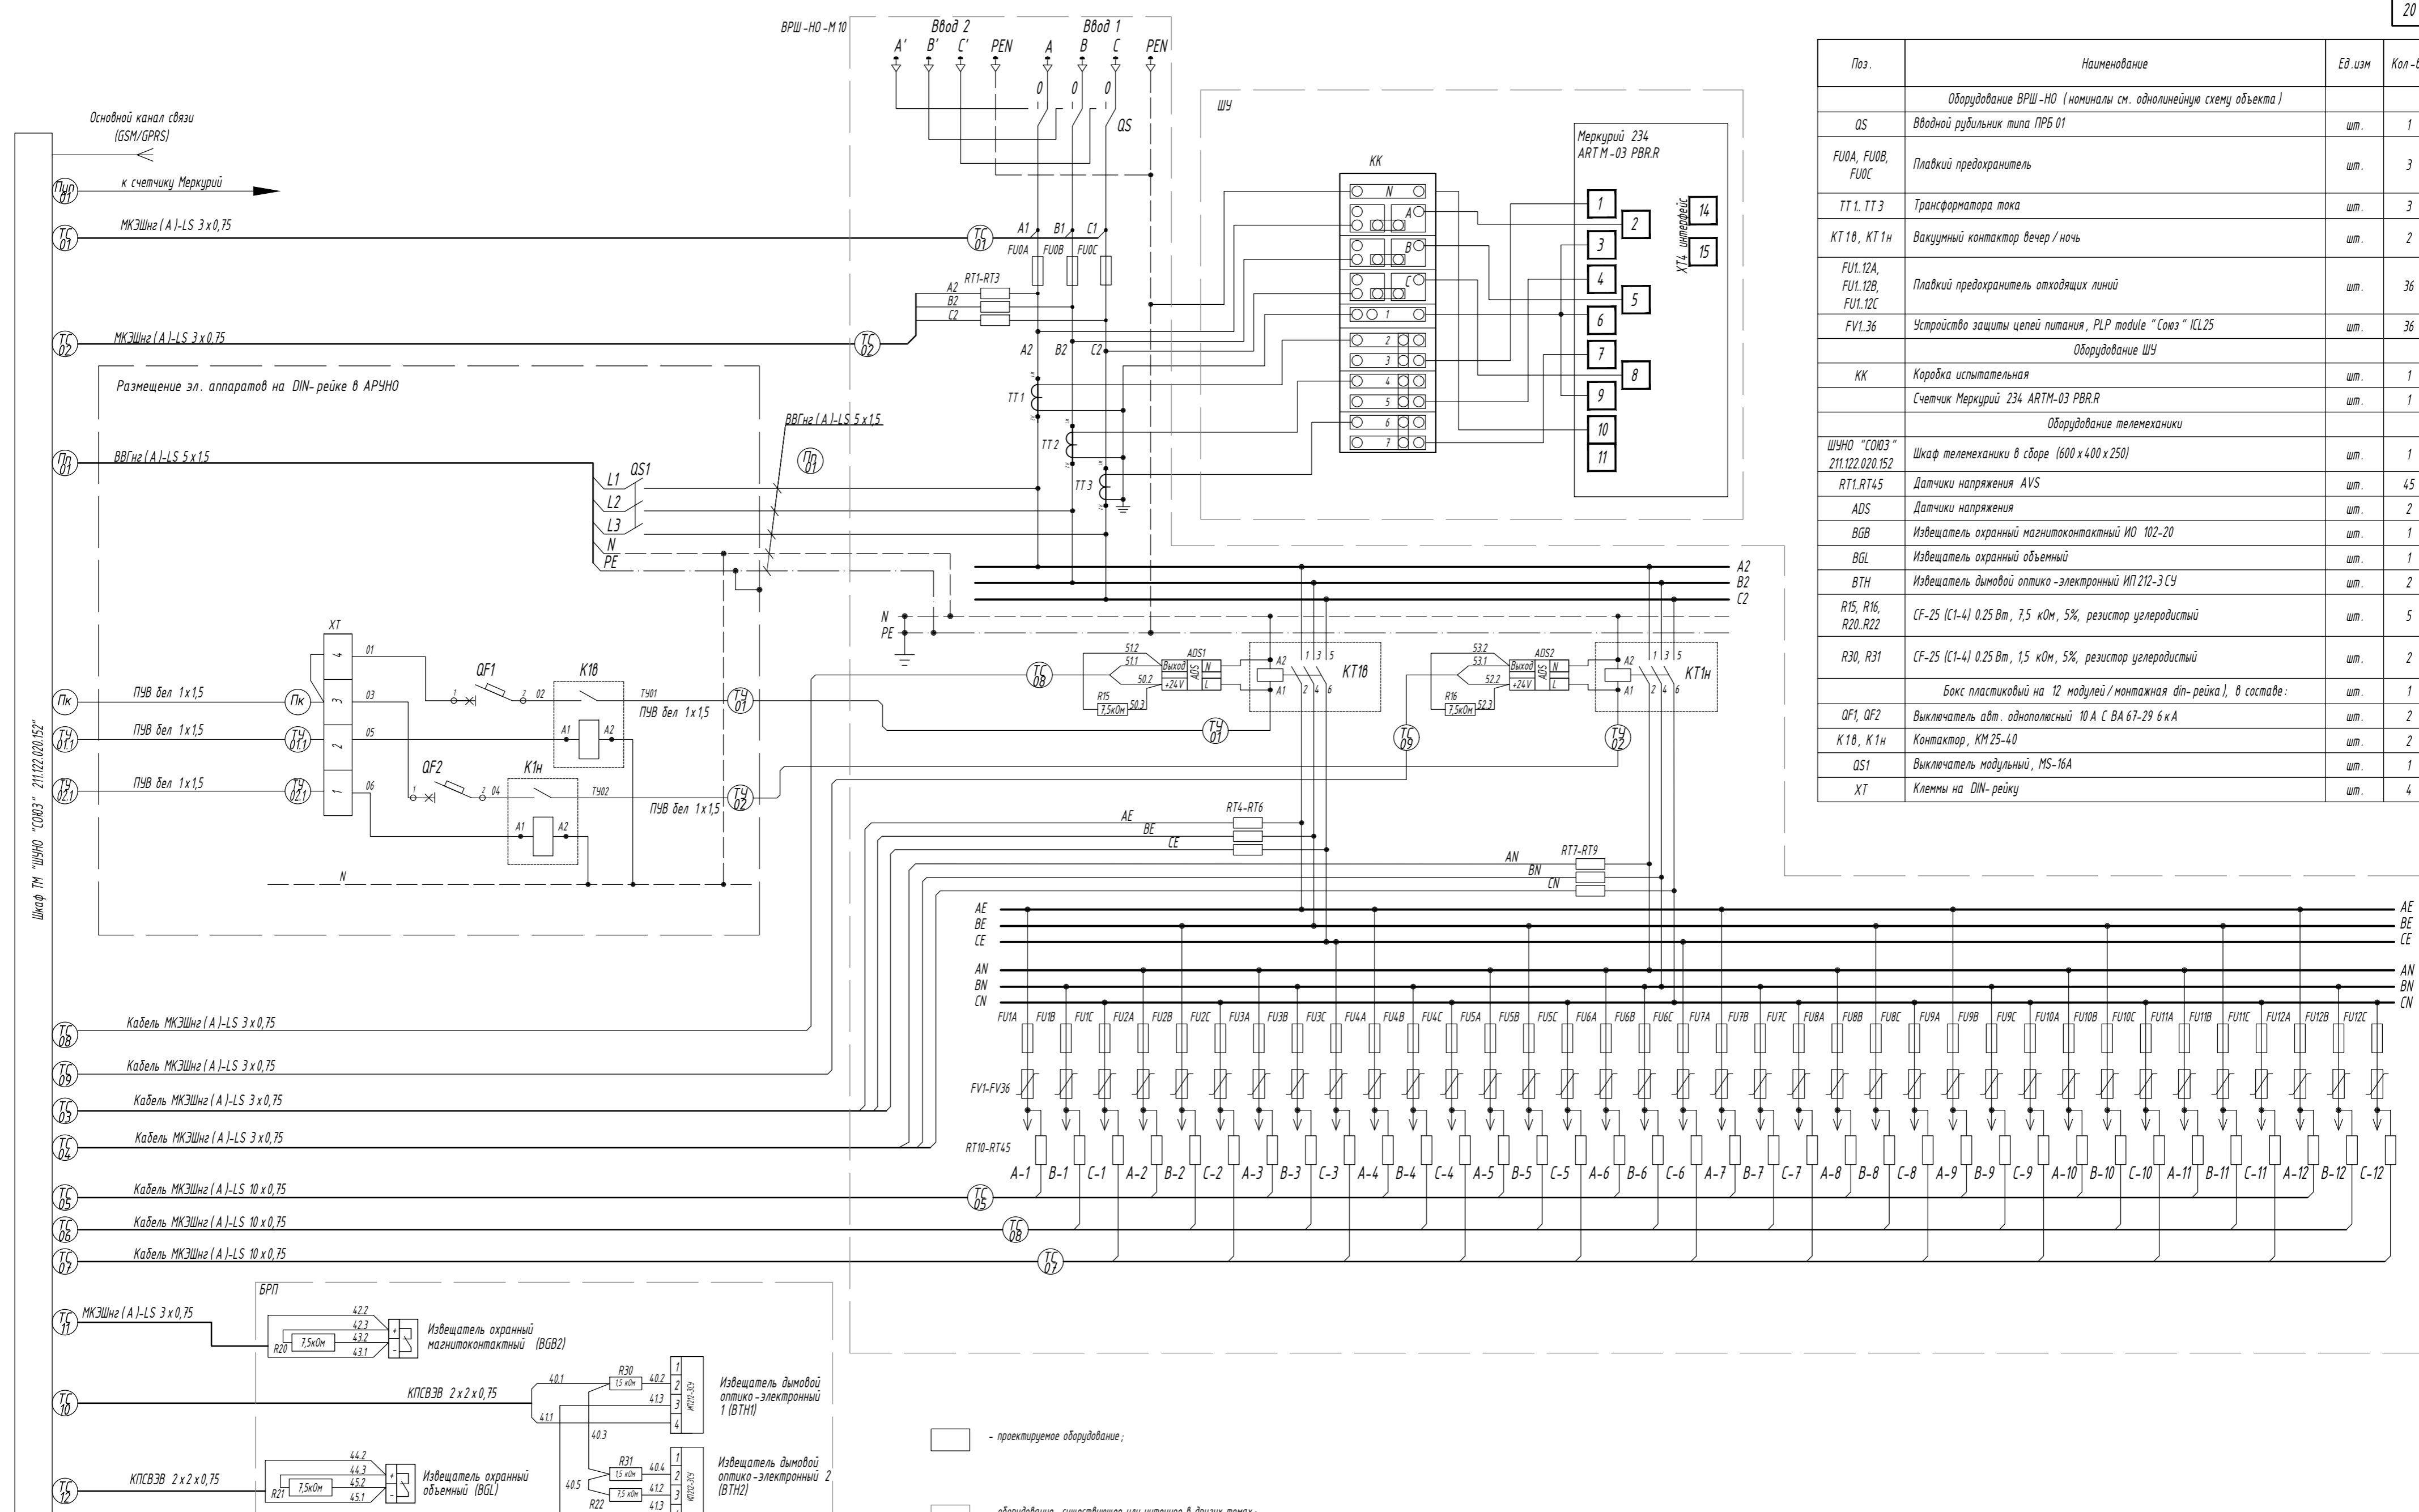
20

ВРШ-НО-М10

Ввод 2
A' B' C' PEN

Ввод 1
A B C PEN

QS

ШУ

Основной канал связи (GSM/GPRS)

к счетчику Меркурий

МКЭШнг(А)-LS 3х0,75

A1 B1 C1
FU0A FU0B FU0C

RT1-RT3
A2 B2 C2

МКЭШнг(А)-LS 3х0,75

A2 B2 C2

TT1 TT2 TT3

Размещение эл. аппаратов на DIN-рейке в АРУНО

ВВГнг(А)-LS 5х1,5

ВВГнг(А)-LS 5х1,5

L1 QS1
L2
L3
N
PE

КК
N
A
B
C
1
2
3
4
5
6
7

Меркурий 234
ARTM-03 PBR.R

1 2 3 4 5 6 7 8 9 10 11 14 15
XT4 интерфейс

A2
B2
C2

N
PE

XT
4 3 2 1
01 03 05 06

QF1
K1в
ТУ01
ПУВ бел 1х1,5

ПУВ бел 1х1,5
ПУВ бел 1х1,5
ПУВ бел 1х1,5

QF2
K1н
ТУ02
ПУВ бел 1х1,5

A1 A2

N

51.2 51.1 50.2 50.3
ADS1
Выход
+24V
N L
R15 7,5кОм
KT1в

53.2 53.1 52.2 52.3
ADS2
Выход
+24V
N L
R16 7,5кОм
KT1н

AE BE CE
RT4-RT6

AN BN CN
RT7-RT9

AE
BE
CE
AN
BN
CN

FU1A FU1B FU1C FU2A FU2B FU2C FU3A FU3B FU3C FU4A FU4B FU4C FU5A FU5B FU5C FU6A FU6B FU6C FU7A FU7B FU7C FU8A FU8B FU8C FU9A FU9B FU9C FU10A FU10B FU10C FU11A FU11B FU11C FU12A FU12B FU12C

FV1-FV36

RT10-RT45

A-1 B-1 C-1 A-2 B-2 C-2 A-3 B-3 C-3 A-4 B-4 C-4 A-5 B-5 C-5 A-6 B-6 C-6 A-7 B-7 C-7 A-8 B-8 C-8 A-9 B-9 C-9 A-10 B-10 C-10 A-11 B-11 C-11 A-12 B-12 C-12

Кабель МКЭШнг(А)-LS 3х0,75
Кабель МКЭШнг(А)-LS 3х0,75
Кабель МКЭШнг(А)-LS 3х0,75
Кабель МКЭШнг(А)-LS 3х0,75
Кабель МКЭШнг(А)-LS 10х0,75
Кабель МКЭШнг(А)-LS 10х0,75
Кабель МКЭШнг(А)-LS 10х0,75

Шкаф ТМ "ШУНО "СОЮЗ" 211.122.020.152"

БРП
МКЭШнг(А)-LS 3х0,75
42.2 42.3 43.2 43.1
R20 7,5кОм
Извещатель охранный магнитоконтактный (BGB2)

КПСВЭВ 2х2х0,75
40.1 R30 1,5 кОм 40.2 41.3 41.1 40.3
Извещатель дымовой оптико-электронный 1 (BTH1)

КПСВЭВ 2х2х0,75
44.2 44.3 45.2 45.1
R21 7,5кОм
Извещатель охранный объемный (BGL)

R31 40.4 40.5 41.2 41.3 R22
Извещатель дымовой оптико-электронный 2 (BTH2)

- проектируемое оборудование;

| Поз. | Наименование | Ед.изм | Кол-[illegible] |
|---|---|---|---|
| | Оборудование ВРШ-НО (номиналы см. однолинейную схему объекта) | | |
| QS | Вводной рубильник типа ПРБ 01 | шт. | 1 |
| FU0A, FU0B, FU0C | Плавкий предохранитель | шт. | 3 |
| TT1..TT3 | Трансформатора тока | шт. | 3 |
| KT1в, KT1н | Вакуумный контактор вечер/ночь | шт. | 2 |
| FU1..12A, FU1..12B, FU1..12C | Плавкий предохранитель отходящих линий | шт. | 36 |
| FV1..36 | Устройство защиты цепей питания, PLP module "Союз" ICL25 | шт. | 36 |
| | Оборудование ШУ | | |
| КК | Коробка испытательная | шт. | 1 |
| | Счетчик Меркурий 234 ARTM-03 PBR.R | шт. | 1 |
| | Оборудование телемеханики | | |
| ШУНО "СОЮЗ" 211.122.020.152 | Шкаф телемеханики в сборе (600х400х250) | шт. | 1 |
| RT1..RT45 | Датчики напряжения AVS | шт. | 45 |
| ADS | Датчики напряжения | шт. | 2 |
| BGB | Извещатель охранный магнитоконтактный ИО 102-20 | шт. | 1 |
| BGL | Извещатель охранный объемный | шт. | 1 |
| BTH | Извещатель дымовой оптико-электронный ИП 212-3 СУ | шт. | 2 |
| R15, R16, R20..R22 | CF-25 (C1-4) 0.25 Вт, 7,5 кОм, 5%, резистор углеродистый | шт. | 5 |
| R30, R31 | CF-25 (C1-4) 0.25 Вт, 1,5 кОм, 5%, резистор углеродистый | шт. | 2 |
| | Бокс пластиковый на 12 модулей/монтажная din-рейка), в составе: | шт. | 1 |
| QF1, QF2 | Выключатель авт. однополюсный 10А С ВА 67-29 6кА | шт. | 2 |
| K1в, K1н | Контактор, КМ 25-40 | шт. | 2 |
| QS1 | Выключатель модульный, MS-16A | шт. | 1 |
| XT | Клеммы на DIN-рейку | шт. | 4 |